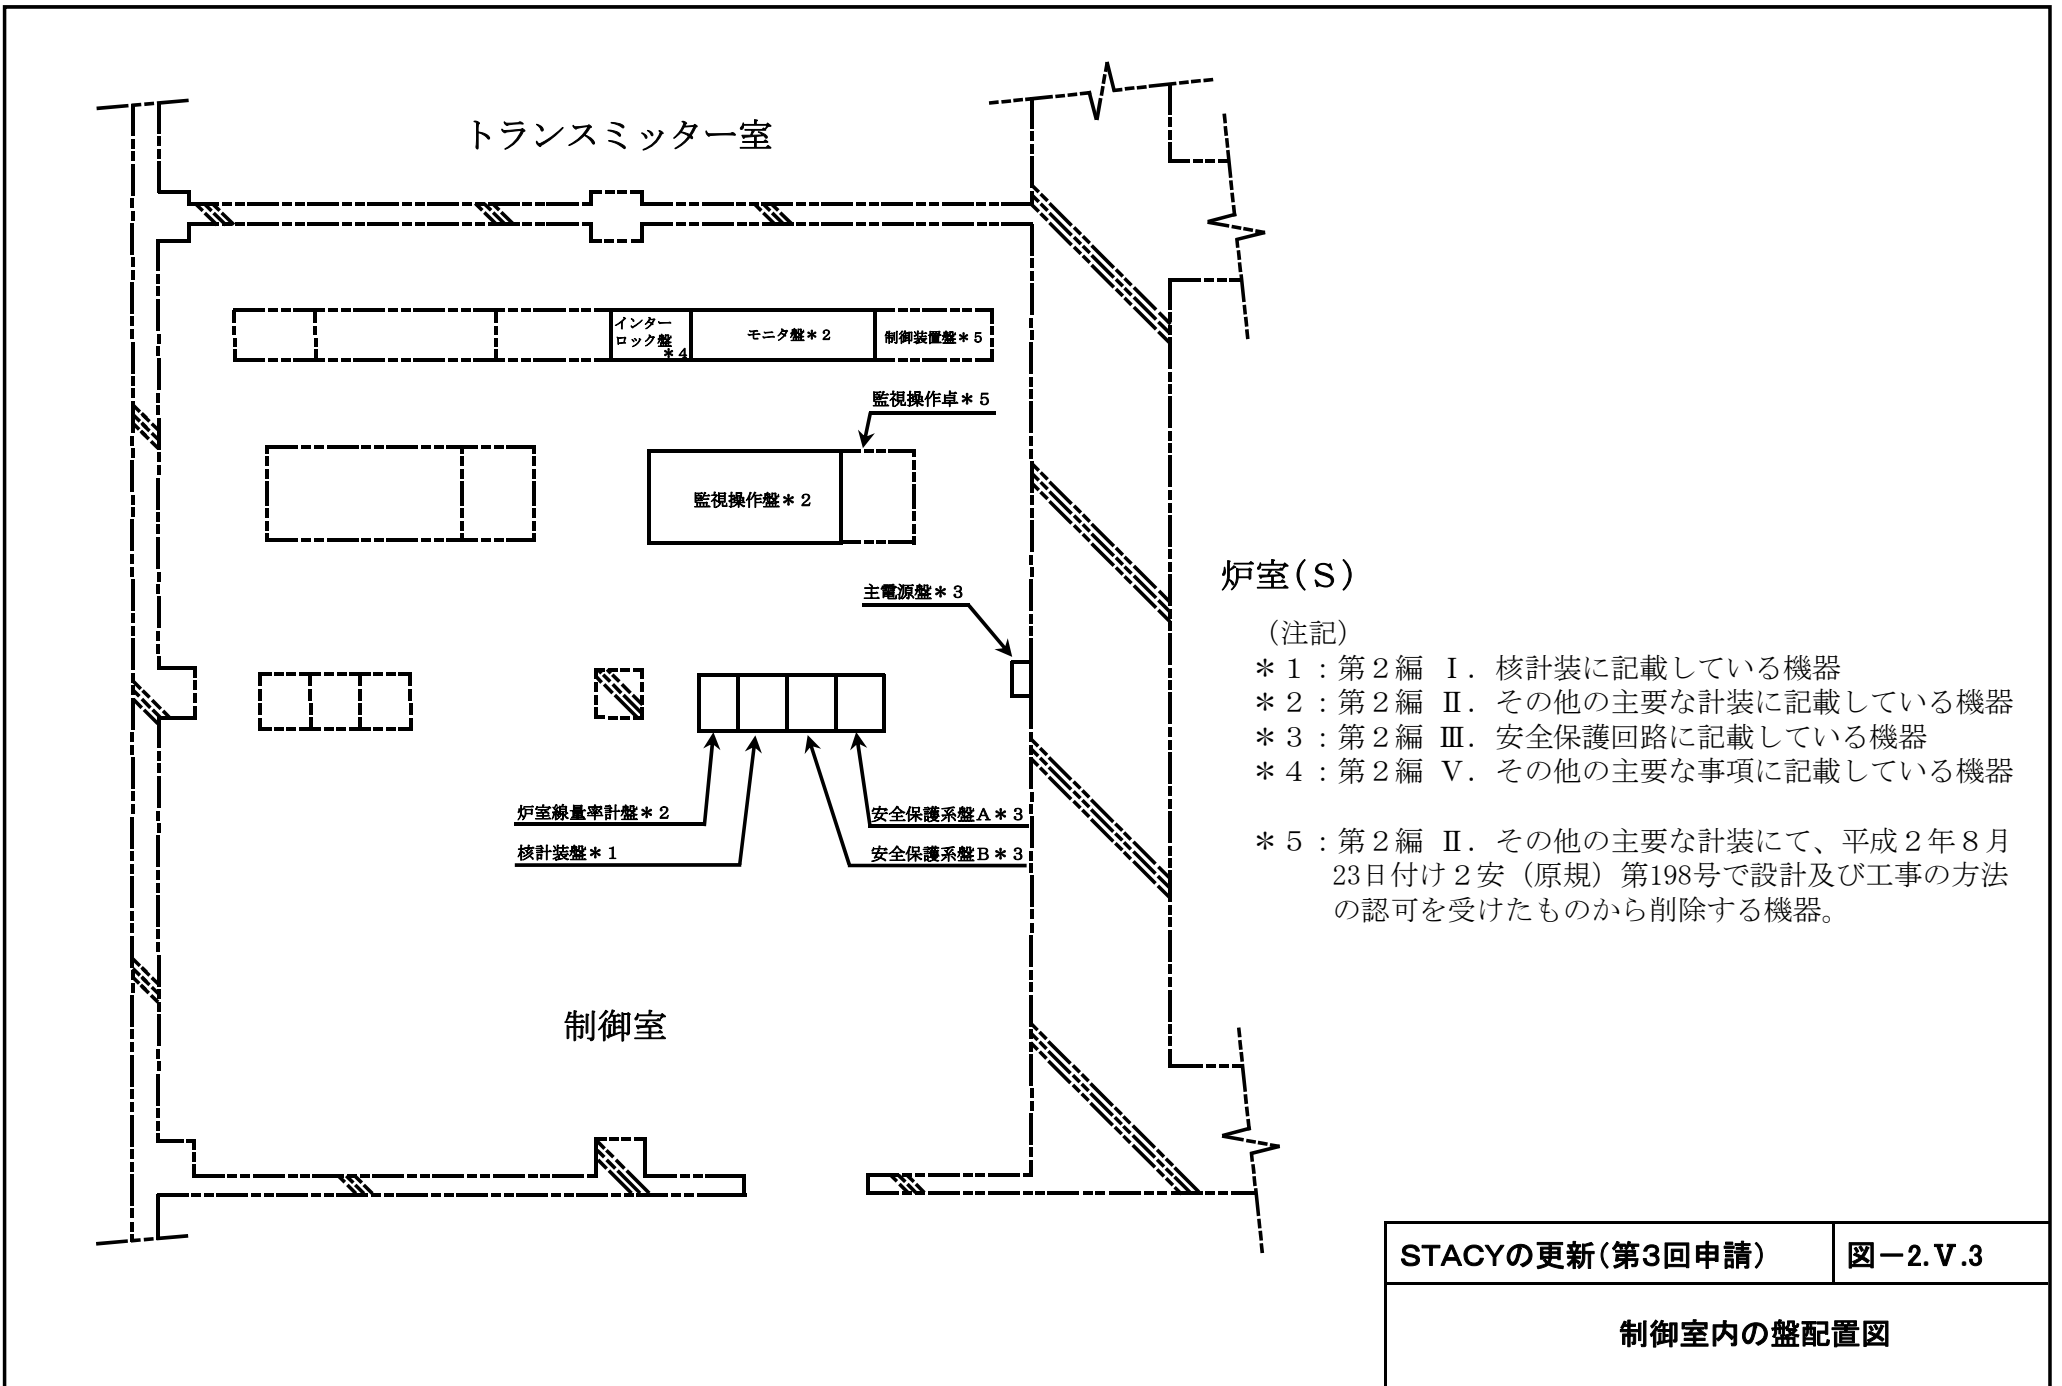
トランスミッター室

インターロック盤＊4

モニタ盤＊２

制御装置盤＊５

監視操作卓＊５

監視操作盤＊２

炉室（S）

主電源盤＊３

（注記）
＊１：第２編　Ⅰ．核計装に記載している機器
＊２：第２編　Ⅱ．その他の主要な計装に記載している機器
＊３：第２編　Ⅲ．安全保護回路に記載している機器
＊４：第２編　Ⅴ．その他の主要な事項に記載している機器

＊５：第２編　Ⅱ．その他の主要な計装にて、平成２年８月23日付け２安（原規）第198号で設計及び工事の方法の認可を受けたものから削除する機器。

炉室線量率計盤＊２

核計装盤＊１

安全保護系盤A＊３

安全保護系盤B＊３

制御室

| STACYの更新（第3回申請） | 図－2.Ⅴ.3 |
|---|---|
| 制御室内の盤配置図 | |